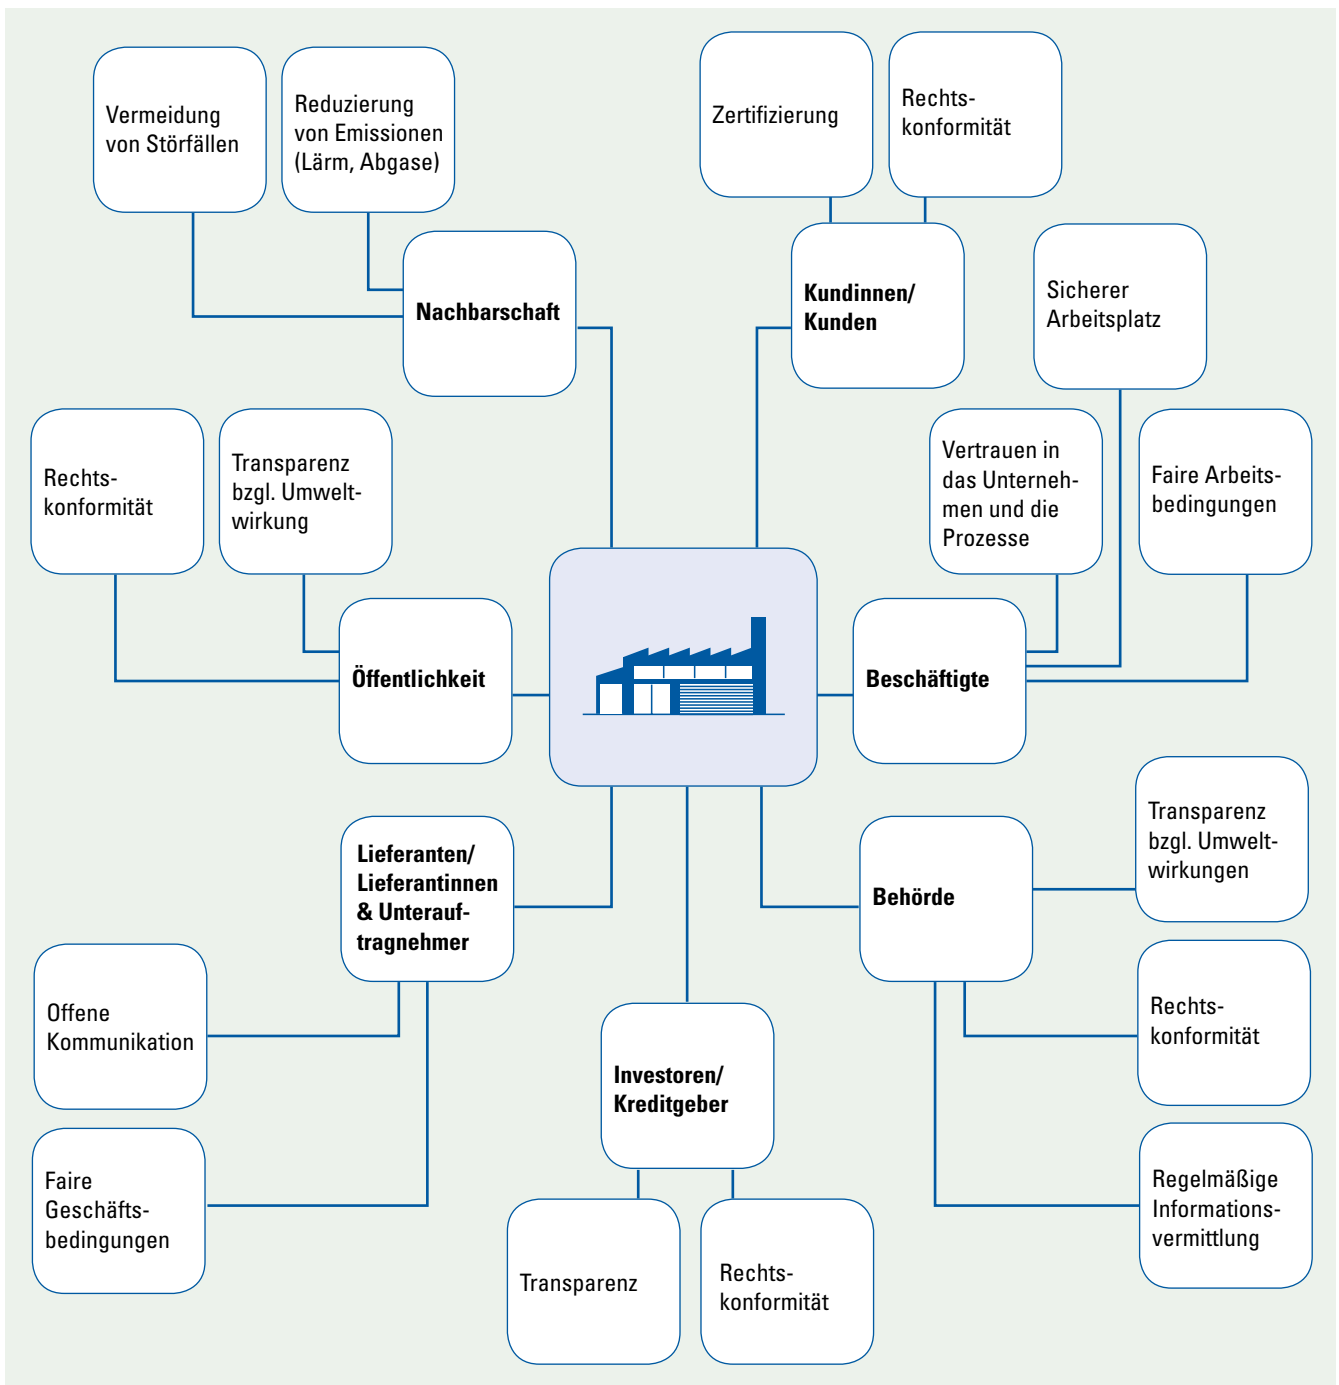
Vermeidung von Störfällen

Reduzierung von Emissionen (Lärm, Abgase)

Nachbarschaft

Zertifizierung

Rechtskonformität

Kundinnen/ Kunden

Sicherer Arbeitsplatz

Rechtskonformität

Transparenz bzgl. Umweltwirkung

Vertrauen in das Unternehmen und die Prozesse

Faire Arbeitsbedingungen

Öffentlichkeit

Beschäftigte

Transparenz bzgl. Umweltwirkungen

Lieferanten/ Lieferantinnen & Unterauftragnehmer

Behörde

Offene Kommunikation

Rechtskonformität

Investoren/ Kreditgeber

Faire Geschäftsbedingungen

Regelmäßige Informationsvermittlung

Transparenz

Rechtskonformität